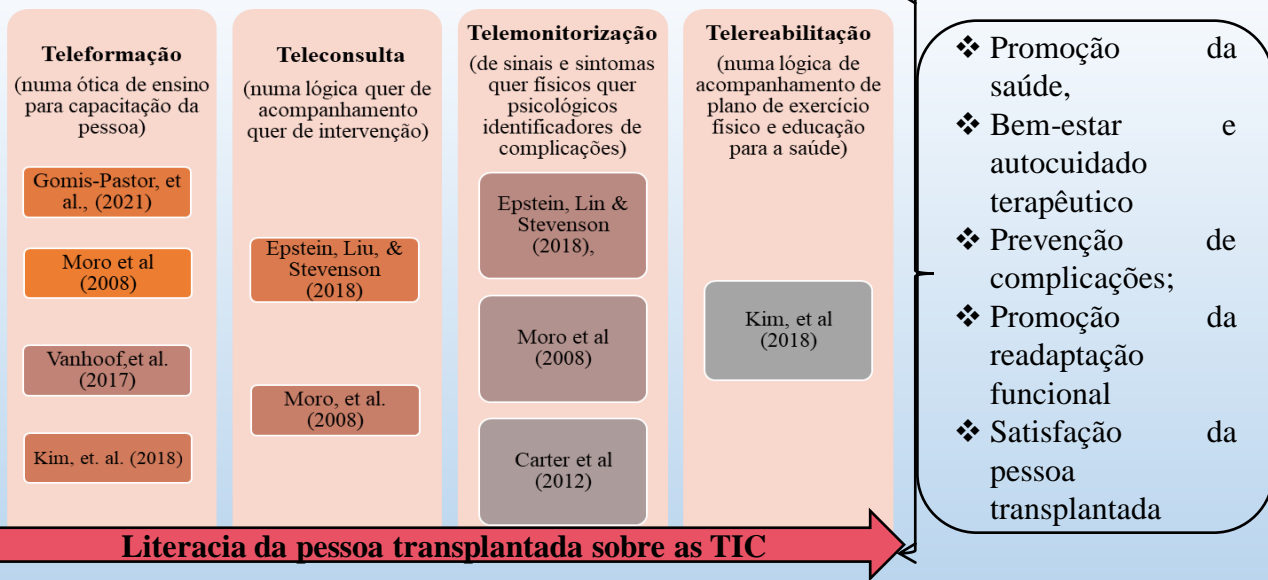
Teleformação
(numa ótica de ensino para capacitação da pessoa)

Gomis-Pastor, et al., (2021)

Moro et al (2008)

Vanhoof,et al. (2017)

Kim, et. al. (2018)

Teleconsulta
(numa lógica quer de acompanhamento quer de intervenção)

Epstein, Liu, & Stevenson (2018)

Moro, et al. (2008)

Telemonitorização
(de sinais e sintomas quer físicos quer psicológicos identificadores de complicações)

Epstein, Lin & Stevenson (2018),

Moro et al (2008)

Carter et al (2012)

Telereabilitação
(numa lógica de acompanhamento de plano de exercício físico e educação para a saúde)

Kim, et al (2018)

❖ Promoção da saúde,
❖ Bem-estar e autocuidado terapêutico
❖ Prevenção de complicações;
❖ Promoção da readaptação funcional
❖ Satisfação da pessoa transplantada

Literacia da pessoa transplantada sobre as TIC